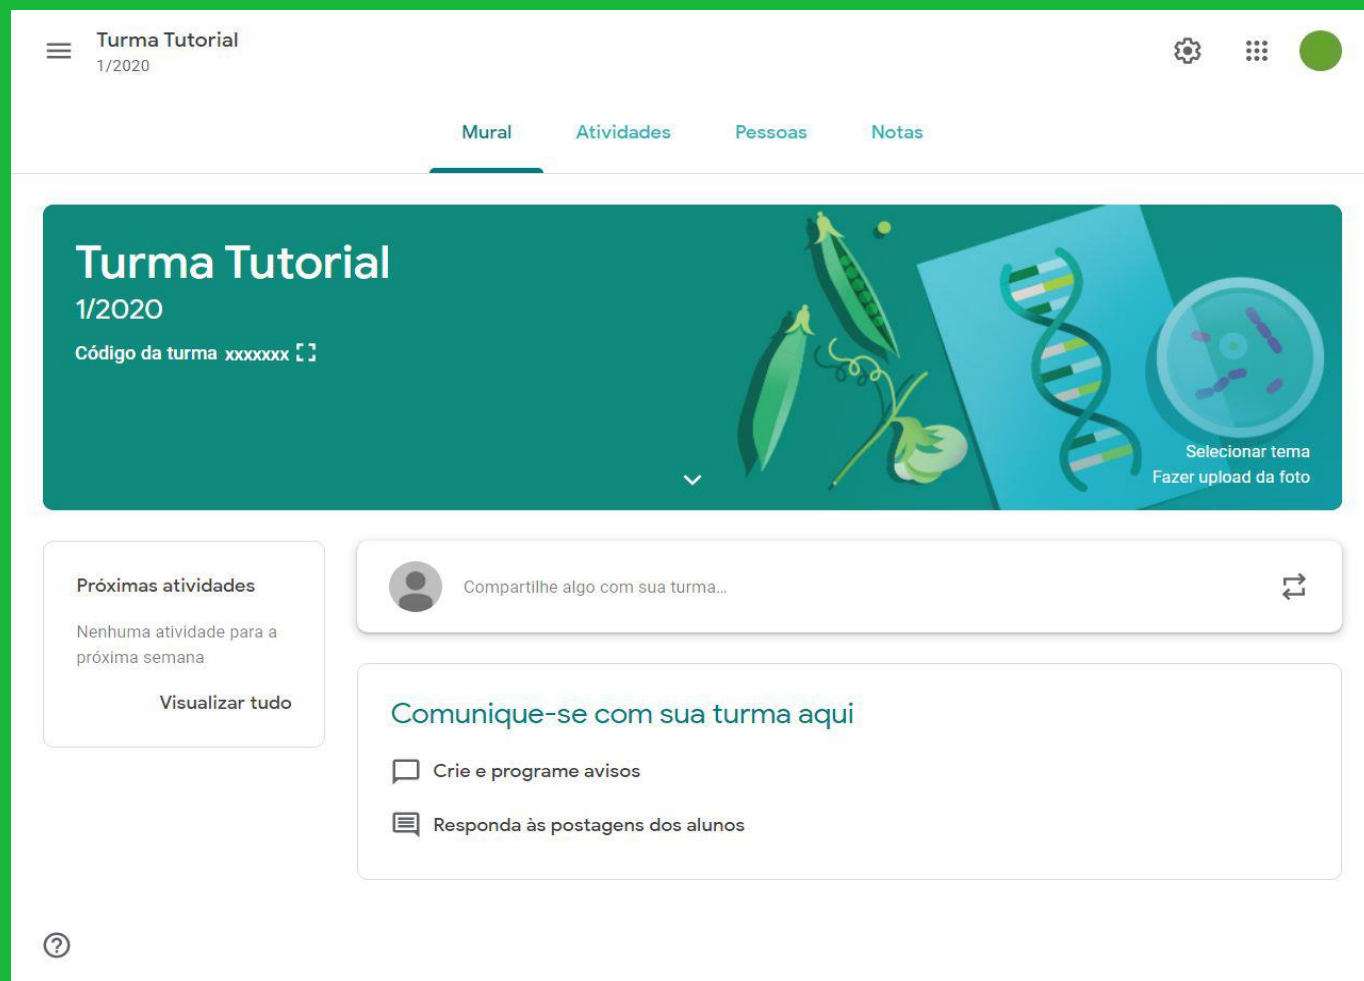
Turma Tutorial
1/2020

Mural Atividades Pessoas Notas

Turma Tutorial
1/2020
Código da turma xxxxxxx

Selecionar tema
Fazer upload da foto

Próximas atividades

Nenhuma atividade para a próxima semana

Visualizar tudo

Compartilhe algo com sua turma...

Comunique-se com sua turma aqui

Crie e programe avisos

Responda às postagens dos alunos